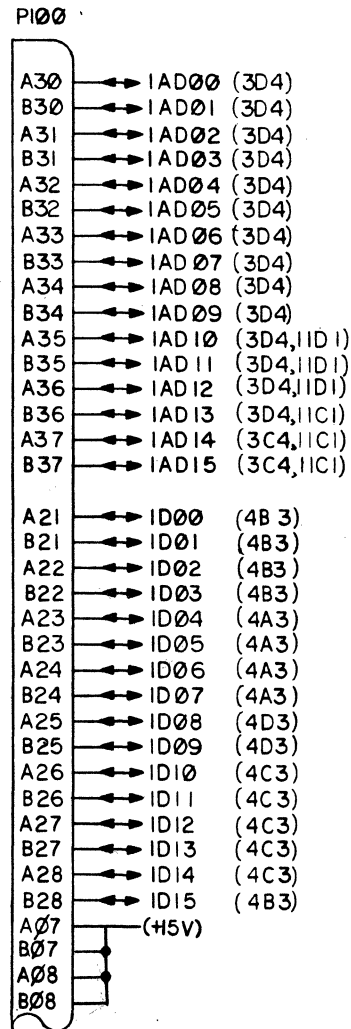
P1ØØ

A3Ø IADØØ (3D4)
B3Ø IADØ1 (3D4)
A31 IADØ2 (3D4)
B31 IADØ3 (3D4)
A32 IADØ4 (3D4)
B32 IADØ5 (3D4)
A33 IADØ6 (3D4)
B33 IADØ7 (3D4)
A34 IADØ8 (3D4)
B34 IADØ9 (3D4)
A35 IAD1Ø (3D4,11D1)
B35 IAD11 (3D4,11D1)
A36 IAD12 (3D4,11D1)
B36 IAD13 (3D4,11C1)
A37 IAD14 (3C4,11C1)
B37 IAD15 (3C4,11C1)

A21 IDØØ (4B3)
B21 IDØ1 (4B3)
A22 IDØ2 (4B3)
B22 IDØ3 (4B3)
A23 IDØ4 (4A3)
B23 IDØ5 (4A3)
A24 IDØ6 (4A3)
B24 IDØ7 (4A3)
A25 IDØ8 (4D3)
B25 IDØ9 (4D3)
A26 ID1Ø (4C3)
B26 ID11 (4C3)
A27 ID12 (4C3)
B27 ID13 (4C3)
A28 ID14 (4C3)
B28 ID15 (4B3)
AØ7 (+5V)
BØ7
AØ8
BØ8